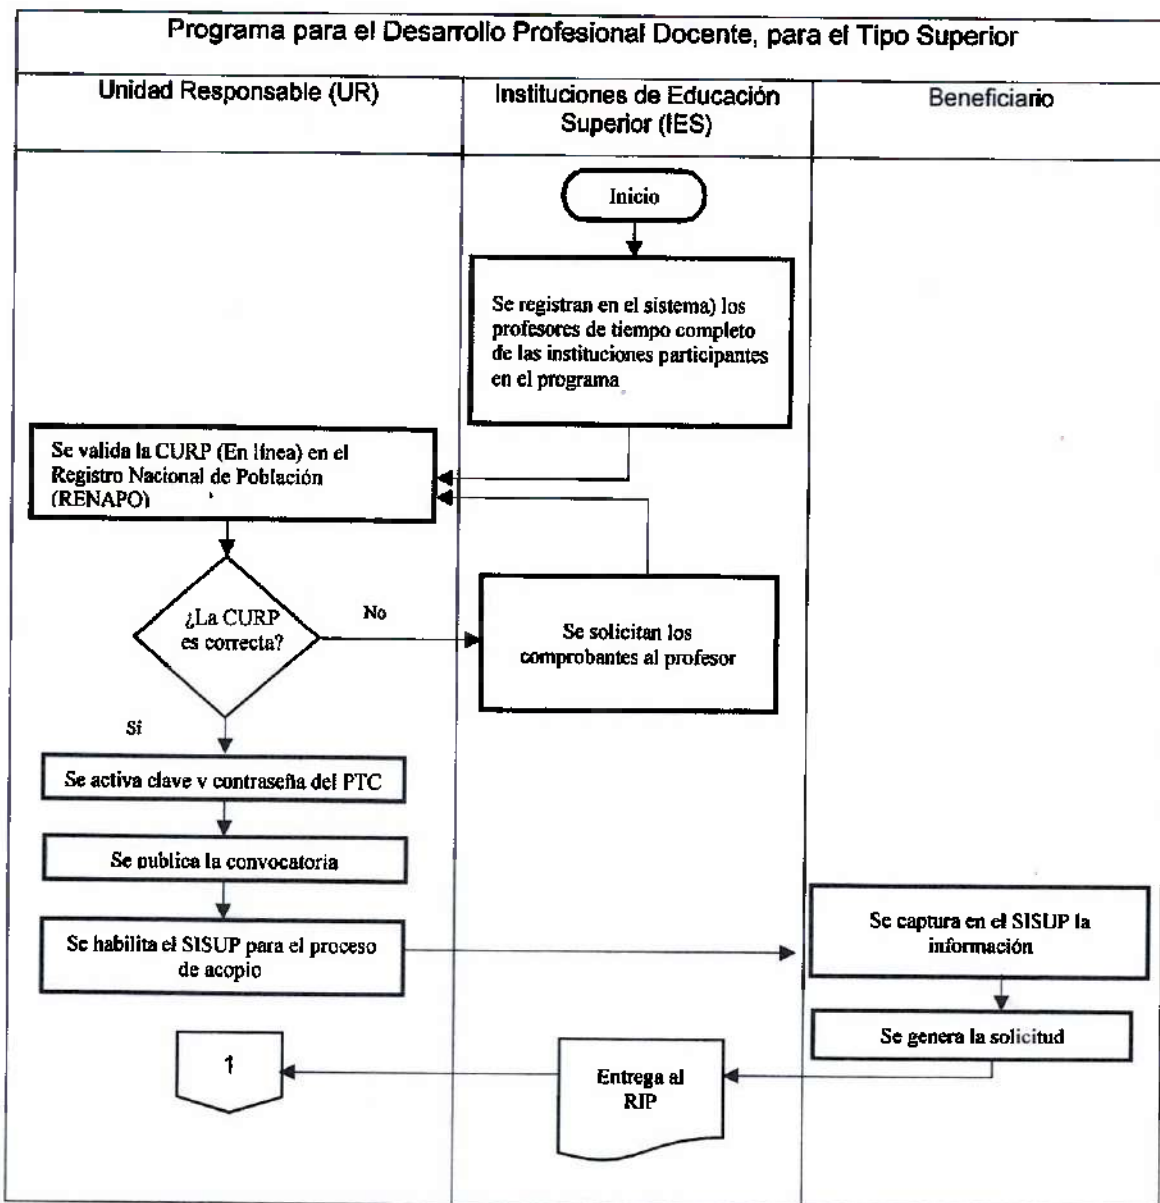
Programa para el Desarrollo Profesional Docente, para el Tipo Superior

Unidad Responsable (UR)

Instituciones de Educación Superior (IES)

Beneficiario

Inicio

Se registran en el sistema) los profesores de tiempo completo de las instituciones participantes en el programa

Se valida la CURP (En línea) en el Registro Nacional de Población (RENAPO)

¿La CURP es correcta?

No

Se solicitan los comprobantes al profesor

Sí

Se activa clave v contraseña del PTC

Se publica la convocatoria

Se habilita el SISUP para el proceso de acopio

Se captura en el SISUP la información

Se genera la solicitud

Entrega al RIP

1